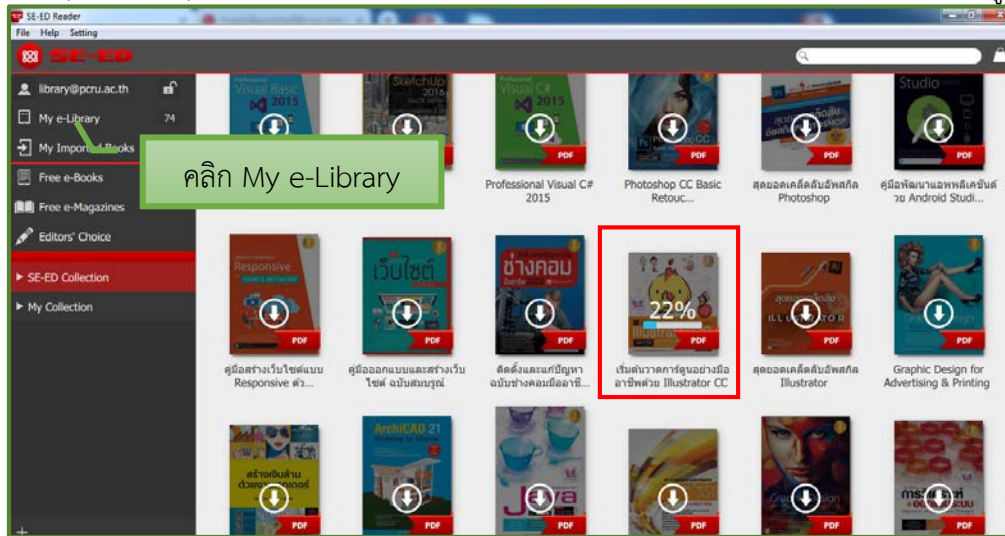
SE-ED Reader
File Help Setting
SE-ED

library@pcru.ac.th
My e-Library 74
My Imported Books
Free e-Books
Free e-Magazines
Editors' Choice
SE-ED Collection
My Collection

คลิก My e-Library

Visual Basic 2015
SketchUp 2016
Visual C#
Studio

PDF
PDF
PDF
PDF
PDF
PDF

Professional Visual C# 2015
Photoshop CC Basic Retouc...
สุดยอดเคล็ดลับอัพสกิล Photoshop
คู่มือพัฒนาแอพพลิเคชันด้วย Android Studi...

Responsive
เว็บไซต์
ช่างคอม
22%
ILLUSTRATOR

PDF
PDF
PDF
PDF
PDF

คู่มือสร้างเว็บไซต์แบบ Responsive ด้ว...
คู่มือออกแบบและสร้างเว็บไซต์ ฉบับสมบูรณ์
ติดตั้งและแก้ปัญหา ฉบับช่างคอมมืออาชี...
เริ่มต้นวาดการ์ตูนอย่างมืออาชีพด้วย Illustrator CC
สุดยอดเคล็ดลับอัพสกิล Illustrator
Graphic Design for Advertising & Printing

สร้างเงินล้านด้วย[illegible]
ArchiCAD 21
Java

PDF
PDF
PDF
PDF
PDF
PDF